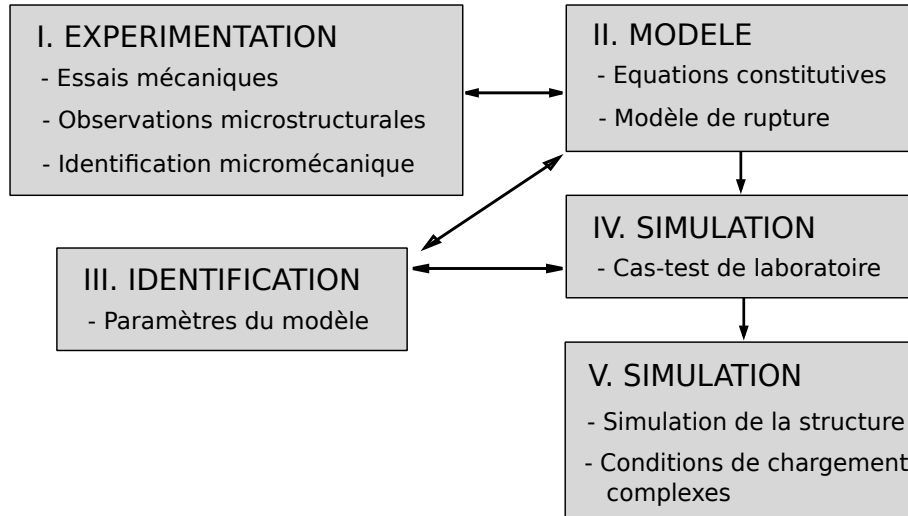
I. EXPERIMENTATION
- Essais mécaniques
- Observations microstructurales
- Identification micromécanique

II. MODELE
- Equations constitutives
- Modèle de rupture

III. IDENTIFICATION
- Paramètres du modèle

IV. SIMULATION
- Cas-test de laboratoire

V. SIMULATION
- Simulation de la structure
- Conditions de chargement complexes